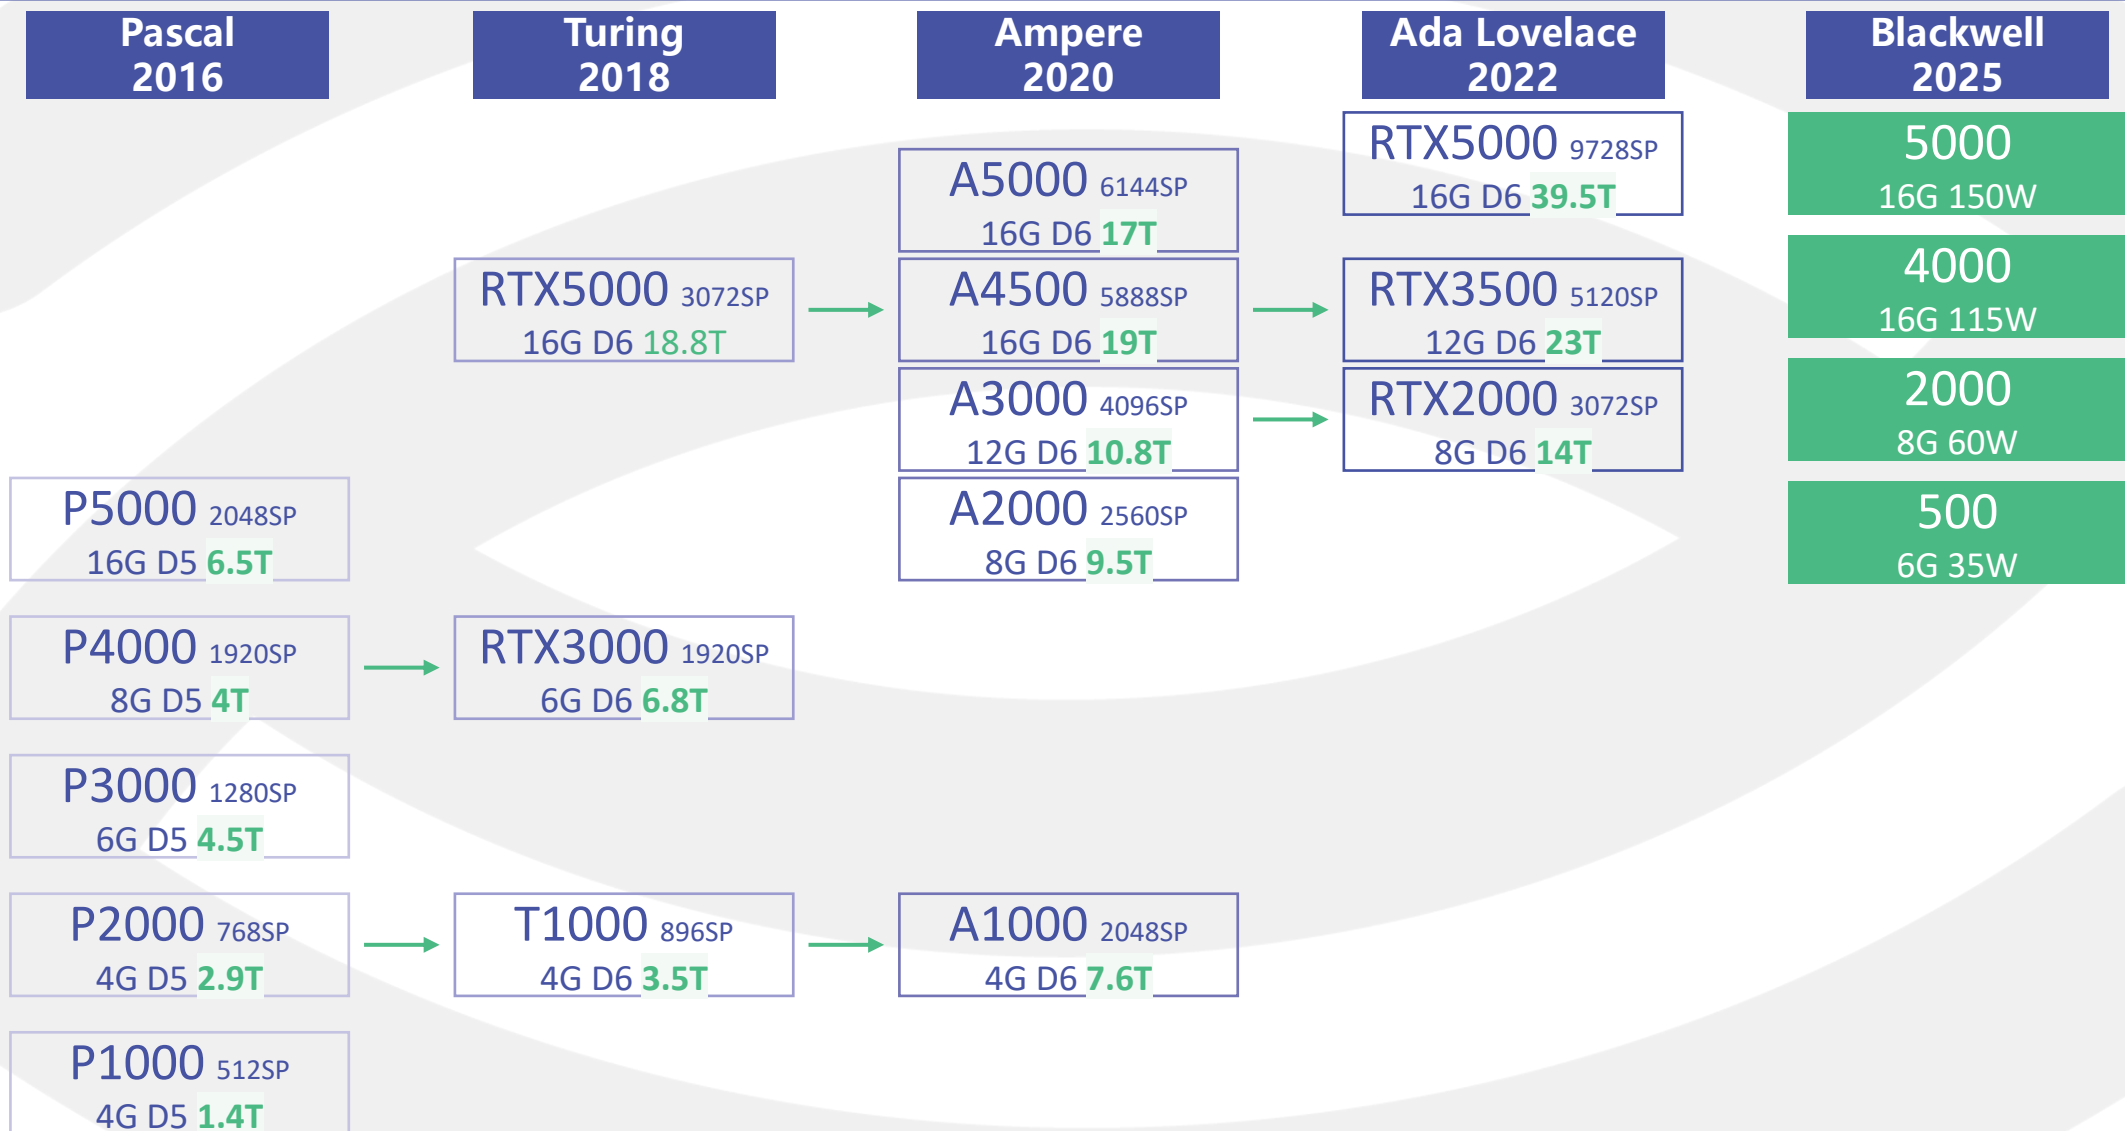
Pascal 2016

P5000 2048SP
16G D5 6.5T

P4000 1920SP
8G D5 4T

P3000 1280SP
6G D5 4.5T

P2000 768SP
4G D5 2.9T

P1000 512SP
4G D5 1.4T

Turing 2018

RTX5000 3072SP
16G D6 18.8T

RTX3000 1920SP
6G D6 6.8T

T1000 896SP
4G D6 3.5T

Ampere 2020

A5000 6144SP
16G D6 17T

A4500 5888SP
16G D6 19T

A3000 4096SP
12G D6 10.8T

A2000 2560SP
8G D6 9.5T

A1000 2048SP
4G D6 7.6T

Ada Lovelace 2022

RTX5000 9728SP
16G D6 39.5T

RTX3500 5120SP
12G D6 23T

RTX2000 3072SP
8G D6 14T

Blackwell 2025

5000
16G 150W

4000
16G 115W

2000
8G 60W

500
6G 35W